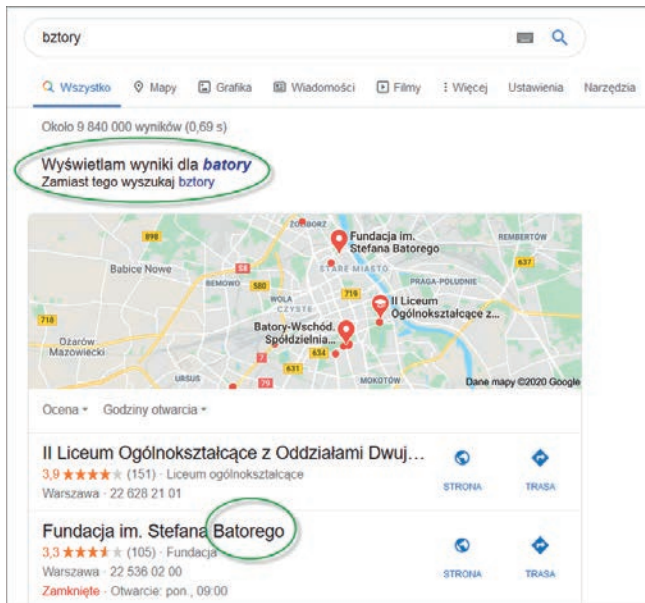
bztory

Wszystko Mapy Grafika Wiadomości Filmy Więcej Ustawienia Narzędzia

Około 9 840 000 wyników (0,69 s)

Wyświetlam wyniki dla ***batory***
Zamiast tego wyszukaj bztory

ŻOLIBORZ
Fundacja im. Stefana Batorego
REMBERTÓW
898
Babice Nowe
STARE MIASTO
637
BEMOWO
580
PRAGA-POŁUDNIE
WOLA
719
II Liceum Ogólnokształcące z...
CZYSTE
719
Batory-Wschód. Spółdzielnia...
Ożarów Mazowiecki
634
631
URSUS
79
MOKOTÓW
Dane mapy ©2020 Google

Ocena Godziny otwarcia

II Liceum Ogólnokształcące z Oddziałami Dwuj...
3,9 ★★★★★ (151) · Liceum ogólnokształcące
Warszawa · 22 628 21 01
STRONA TRASA

Fundacja im. Stefana Batorego
3,3 ★★★★★ (105) · Fundacja
Warszawa · 22 536 02 00
Zamknięte · Otwarcie: pon., 09:00
STRONA TRASA